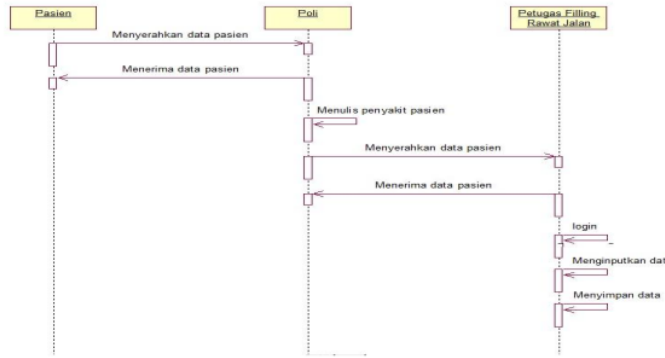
Pasien

Poli

Petugas Filling Rawat Jalan

Menyerahkan data pasien

Menerima data pasien

Menulis penyakit pasien

Menyerahkan data pasien

Menerima data pasien

login

Menginputkan dat

Menyimpan data